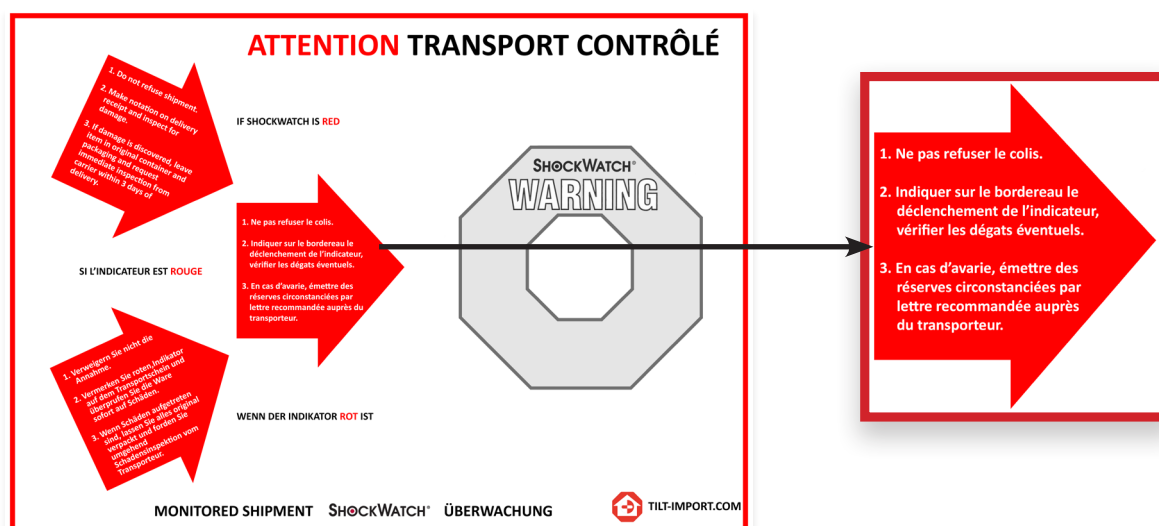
ATTENTION TRANSPORT CONTRÔLÉ

1. Do not refuse shipment.

2. Make notation on delivery receipt and inspect for damage.

3. If damage is discovered, leave item in original container and packaging and request immediate inspection from carrier within 3 days of delivery.

IF SHOCKWATCH IS RED

1. Ne pas refuser le colis.

2. Indiquer sur le bordereau le déclenchement de l'indicateur, vérifier les dégats éventuels.

3. En cas d'avarie, émettre des réserves circonstanciées par lettre recommandée auprès du transporteur.

SI L'INDICATEUR EST ROUGE

SHOCKWATCH®
WARNING

1. Verweigern Sie nicht die Annahme.

2. Vermerken Sie roten Indikator auf dem Transportschein und überprüfen Sie die Ware sofort auf Schäden.

3. Wenn Schäden aufgetreten sind, lassen Sie alles original verpackt und forden Sie umgehend Schadensinspektion vom Transporteur.

WENN DER INDIKATOR ROT IST

MONITORED SHIPMENT SHOCKWATCH® ÜBERWACHUNG

TILT-IMPORT.COM

1. Ne pas refuser le colis.

2. Indiquer sur le bordereau le déclenchement de l'indicateur, vérifier les dégats éventuels.

3. En cas d'avarie, émettre des réserves circonstanciées par lettre recommandée auprès du transporteur.